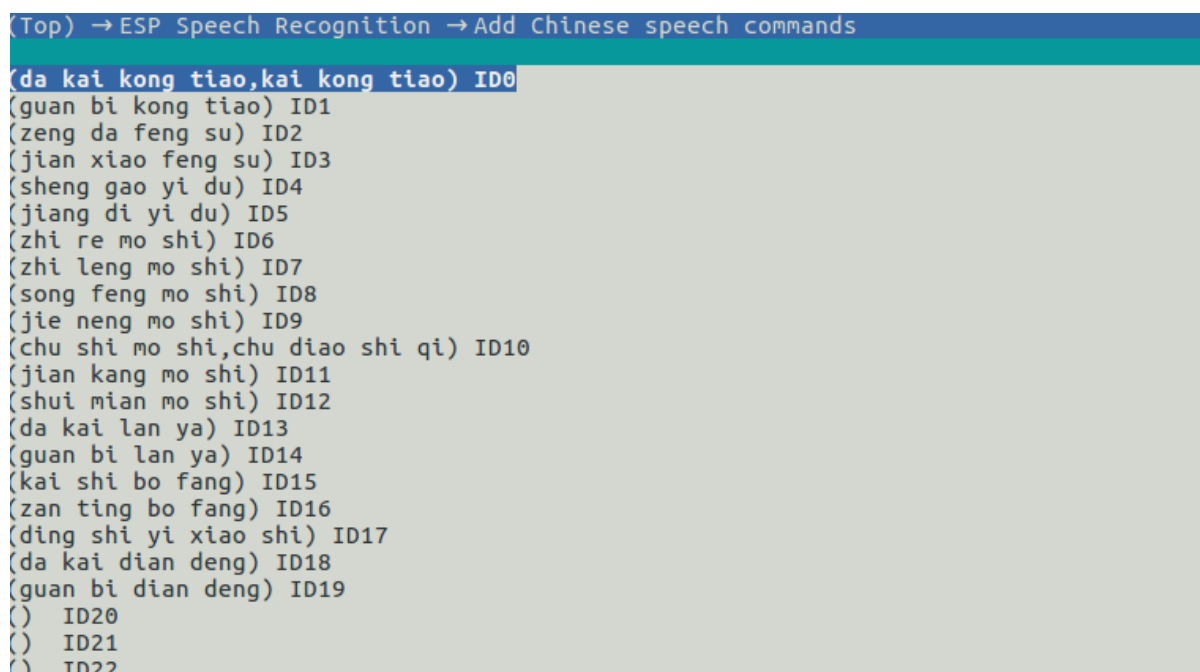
(Top) → ESP Speech Recognition → Add Chinese speech commands

(da kai kong tiao,kai kong tiao) ID0
(guan bi kong tiao) ID1
(zeng da feng su) ID2
(jian xiao feng su) ID3
(sheng gao yi du) ID4
(jiang di yi du) ID5
(zhi re mo shi) ID6
(zhi leng mo shi) ID7
(song feng mo shi) ID8
(jie neng mo shi) ID9
(chu shi mo shi,chu diao shi qi) ID10
(jian kang mo shi) ID11
(shui mian mo shi) ID12
(da kai lan ya) ID13
(guan bi lan ya) ID14
(kai shi bo fang) ID15
(zan ting bo fang) ID16
(ding shi yi xiao shi) ID17
(da kai dian deng) ID18
(guan bi dian deng) ID19
() ID20
() ID21
() ID22